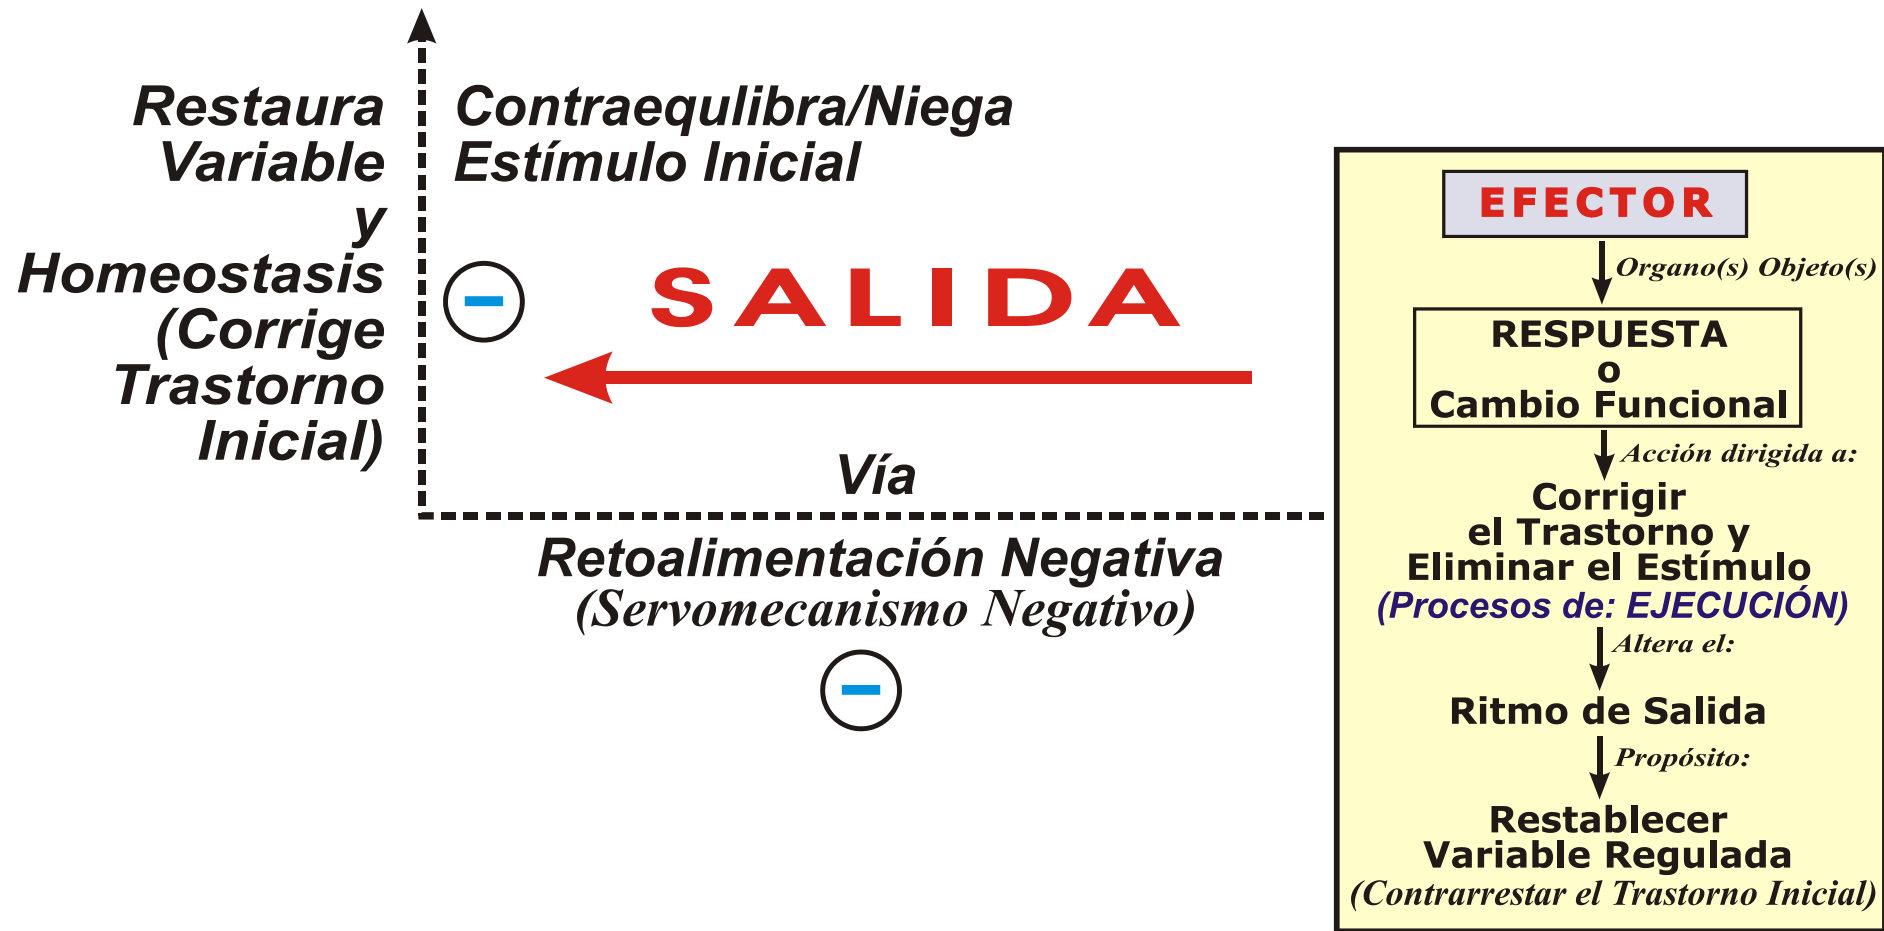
Restaura Variable y Homeostasis (Corrige Trastorno Inicial)

Contraequlibra/Niega Estímulo Inicial

SALIDA

Vía

Retoalimentación Negativa
(Servomecanismo Negativo)

EFECTOR
Organo(s) Objeto(s)
RESPUESTA
o
Cambio Funcional
Acción dirigida a:
Corrigir
el Trastorno y
Eliminar el Estímulo
(Procesos de: EJECUCIÓN)
Altera el:
Ritmo de Salida
Propósito:
Restablecer
Variable Regulada
(Contrarrestar el Trastorno Inicial)